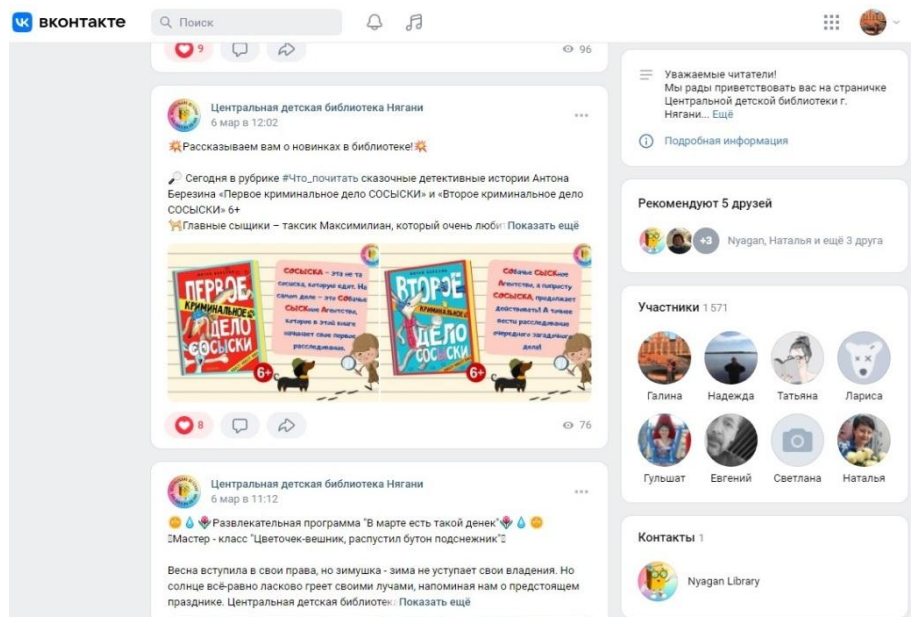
вконтакте

Поиск

9

96

Центральная детская библиотека Нягани
6 мар в 12:02

💥Рассказываем вам о новинках в библиотеке!💥

🔎 Сегодня в рубрике #Что_почитать сказочные детективные истории Антона Березина «Первое криминальное дело СОСЫСКИ» и «Второе криминальное дело СОСЫСКИ» 6+
Главные сыщики – таксик Максимилиан, который очень люби Показать ещё

ПЕРВОЕ КРИМИНАЛЬНОЕ ДЕЛО СОСЫСКИ

6+

СОСЫСКА – это не та сосиска, которую едят. На самом деле – это СОбачье СЫСКное Агентство, которое в этой книге начинает свое первое расследование.

ВТОРОЕ КРИМИНАЛЬНОЕ ДЕЛО СОСЫСКИ

6+

СОбачье СЫСКное Агентство, в народе СОСЫСКА, продолжает действовать! А значит вести расследование очередного загадочного дела!

8

76

Центральная детская библиотека Нягани
6 мар в 11:12

Развлекательная программа "В марте есть такой денек"
Мастер - класс "Цветочек-вешник, распустил бутон подснежник"

Весна вступила в свои права, но зимушка - зима не уступает свои владения. Но солнце всё-равно ласково греет своими лучами, напоминая нам о предстоящем празднике. Центральная детская библиоте Показать ещё

Уважаемые читатели!
Мы рады приветствовать вас на страничке Центральной детской библиотеки г. Нягани... Ещё

Подробная информация

Рекомендуют 5 друзей

+3 Nyagan, Наталья и ещё 3 друга

Участники 1 571

Галина
Надежда
Татьяна
Лариса
Гульшат
Евгений
Светлана
Наталья

Контакты 1

Nyagan Library